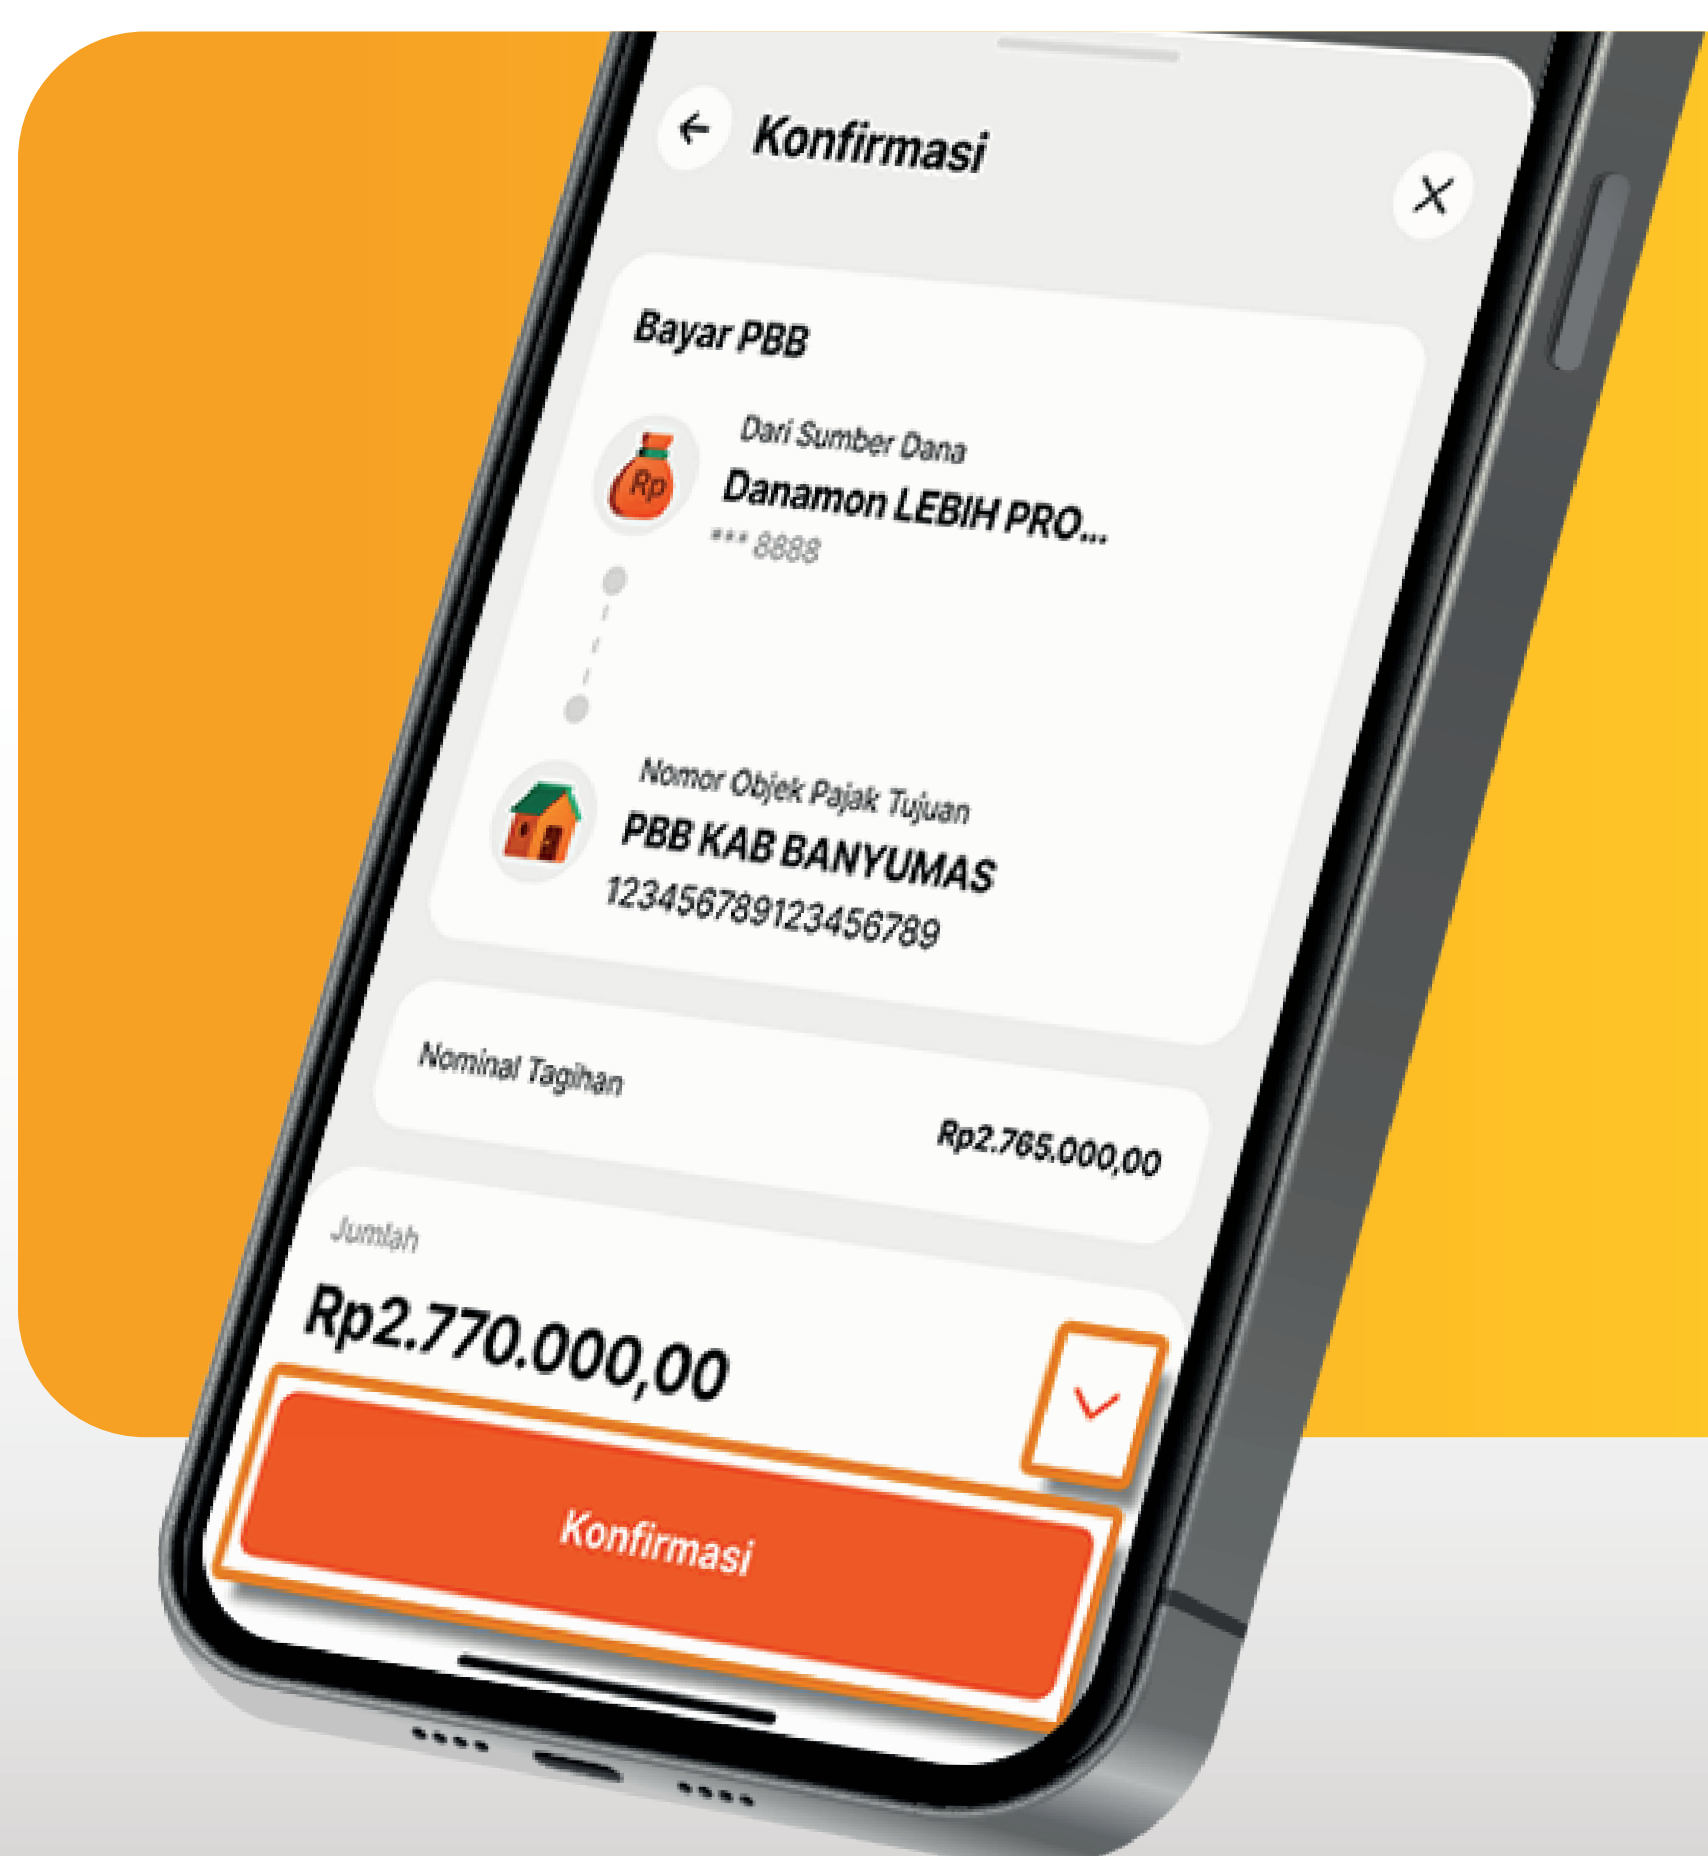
Konfirmasi

Bayar PBB

Rp

Dari Sumber Dana
Danamon LEBIH PRO...
*** 8888

Nomor Objek Pajak Tujuan
PBB KAB BANYUMAS
123456789123456789

Nominal Tagihan
Rp2.765.000,00

Jumlah
Rp2.770.000,00

Konfirmasi